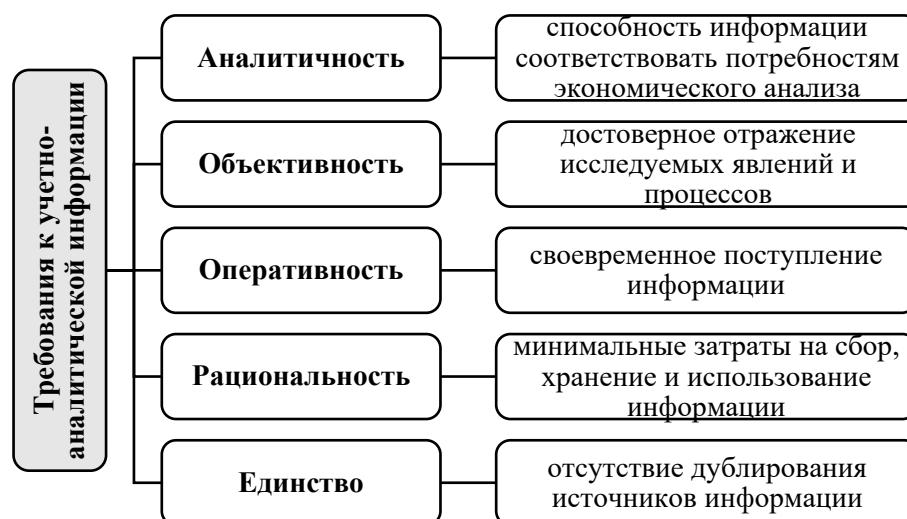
Требования к учетно-аналитической информации

Аналитичность

способность информации соответствовать потребностям экономического анализа

Объективность

достоверное отражение исследуемых явлений и процессов

Оперативность

своевременное поступление информации

Рациональность

минимальные затраты на сбор, хранение и использование информации

Единство

отсутствие дублирования источников информации